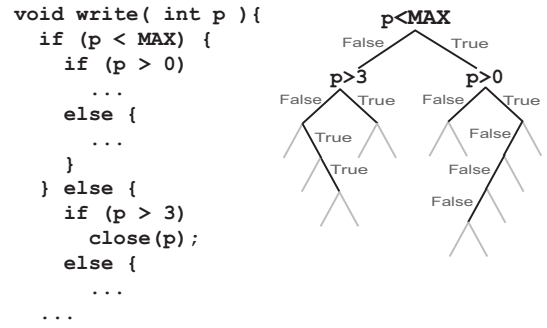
void write( int p ){
  if (p < MAX) {
    if (p > 0)
      ...
    else {
      ...
    }
  } else {
    if (p > 3)
      close(p);
    else {
      ...
  ...

p<MAX
False True
p>3 p>0
False True False True
True False
True False
False